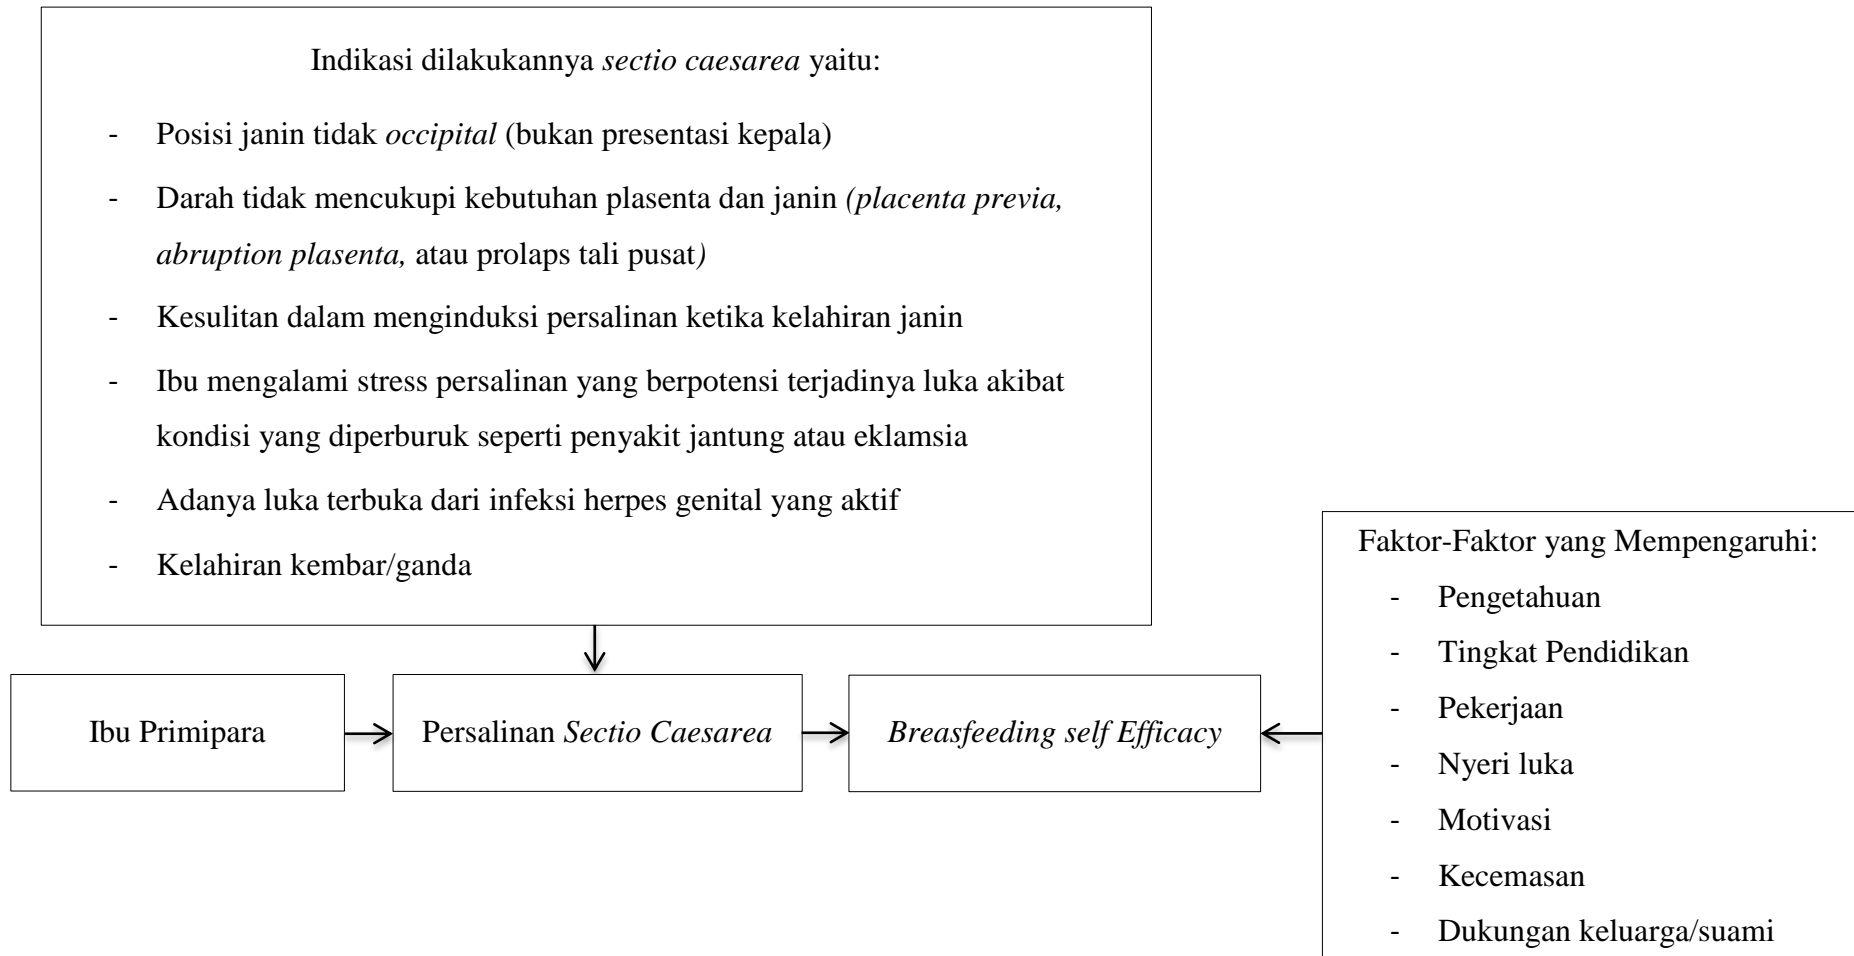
Indikasi dilakukannya sectio caesarea yaitu:

- Posisi janin tidak occipital (bukan presentasi kepala)
- Darah tidak mencukupi kebutuhan plasenta dan janin (placenta previa, abruption plasenta, atau prolaps tali pusat)
- Kesulitan dalam menginduksi persalinan ketika kelahiran janin
- Ibu mengalami stress persalinan yang berpotensi terjadinya luka akibat kondisi yang diperburuk seperti penyakit jantung atau eklamsia
- Adanya luka terbuka dari infeksi herpes genital yang aktif
- Kelahiran kembar/ganda

Ibu Primipara

Persalinan Sectio Caesarea

Breasfeeding self Efficacy

Faktor-Faktor yang Mempengaruhi:

- Pengetahuan
- Tingkat Pendidikan
- Pekerjaan
- Nyeri luka
- Motivasi
- Kecemasan
- Dukungan keluarga/suami